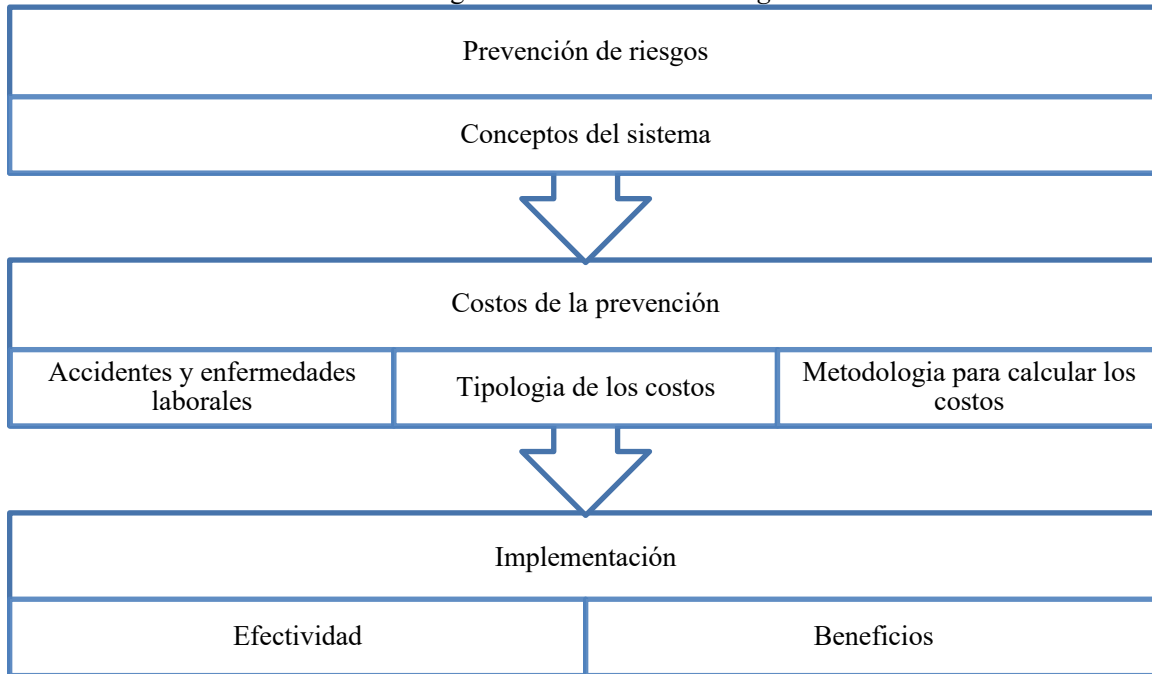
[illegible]

Prevención de riesgos

Conceptos del sistema

Costos de la prevención

Accidentes y enfermedades laborales

Tipologia de los costos

Metodologia para calcular los costos

Implementación

Efectividad

Beneficios